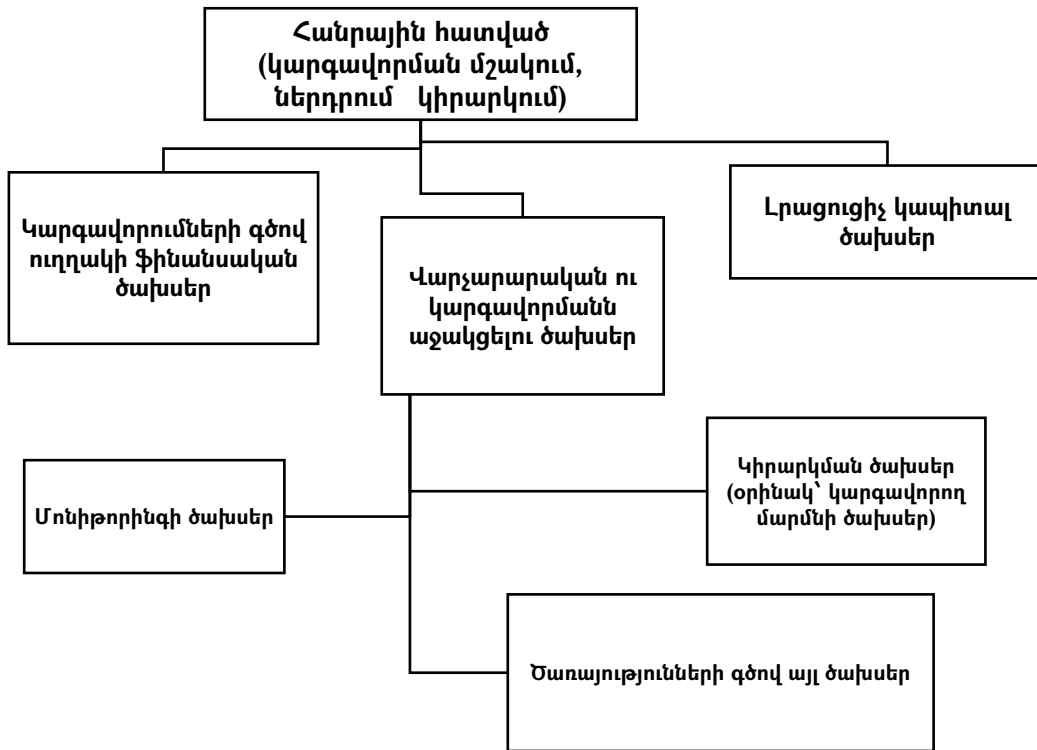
Հանրային հատված (կարգավորման մշակում, ներդրում   կիրարկում)

Կարգավորումների գծով ուղղակի ֆինանսական ծախսեր

Վարչարարական ու կարգավորմանն աջակցելու ծախսեր

Լրացուցիչ կապիտալ ծախսեր

Մոնիթորինգի ծախսեր

Կիրարկման ծախսեր (օրինակ՝ կարգավորող մարմնի ծախսեր)

Ծառայությունների գծով այլ ծախսեր